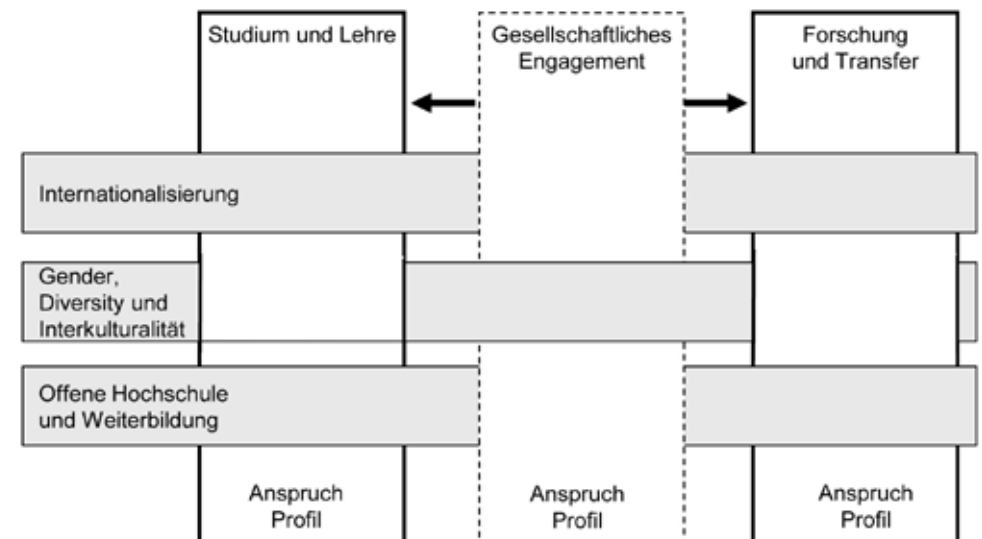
Studium und Lehre

Gesellschaftliches Engagement

Forschung und Transfer

Internationalisierung

Gender, Diversity und Interkulturalität

Offene Hochschule und Weiterbildung

Anspruch Profil

Anspruch Profil

Anspruch Profil